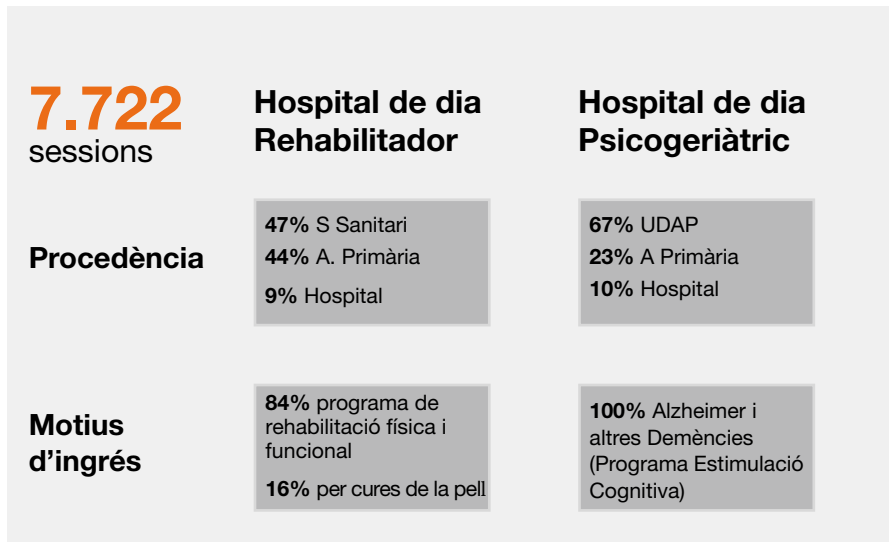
7.722 sessions

| | Hospital de dia Rehabilitador | Hospital de dia Psicogeriàtric |
|---|---|---|
| Procedència | **47%** S Sanitari<br>**44%** A. Primària<br>**9%** Hospital | **67%** UDAP<br>**23%** A Primària<br>**10%** Hospital |
| Motius d'ingrés | **84%** programa de rehabilitació física i funcional<br>**16%** per cures de la pell | **100%** Alzheimer i altres Demències (Programa Estimulació Cognitiva) |